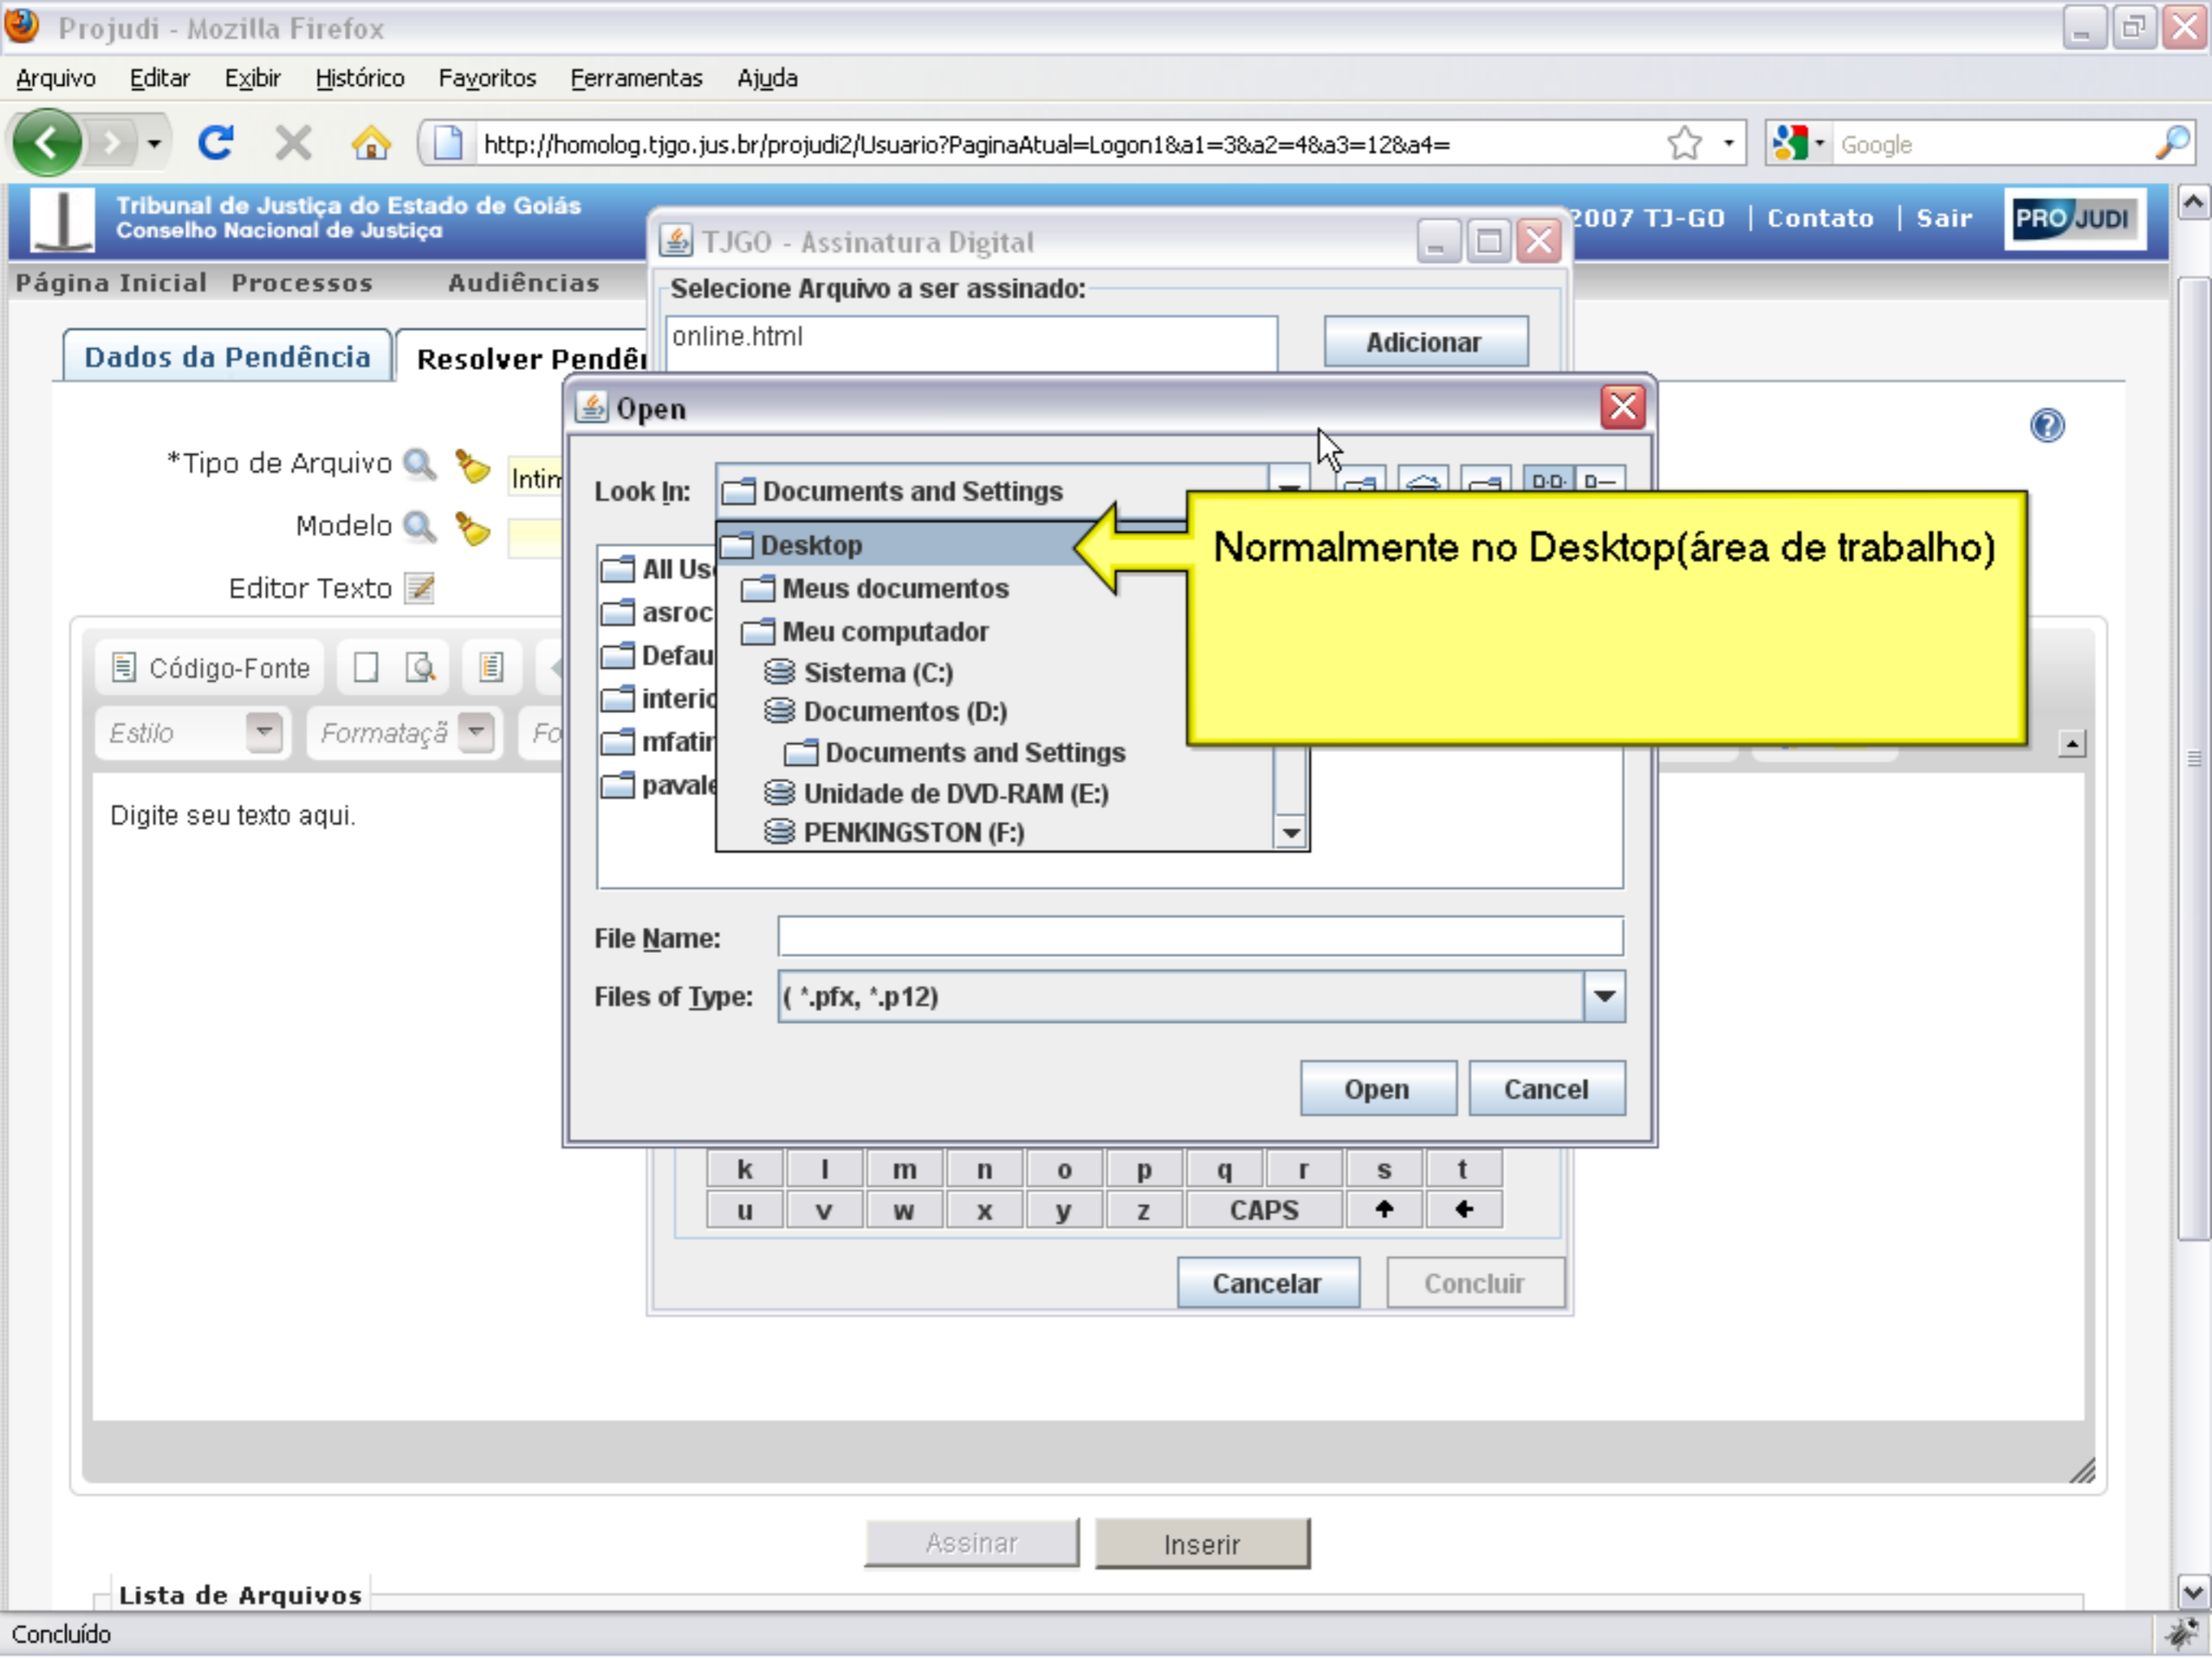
Projudi - Mozilla Firefox

Arquivo Editar Exibir Histórico Favoritos Ferramentas Ajuda

http://homolog.tjgo.jus.br/projudi2/Usuario?PaginaAtual=Logon1&a1=3&a2=4&a3=12&a4=

Google

Tribunal de Justiça do Estado de Goiás
Conselho Nacional de Justiça

2007 TJ-GO | Contato | Sair

PRO JUDI

Página Inicial Processos Audiências

Dados da Pendência Resolver Pendê

*Tipo de Arquivo Intim

Modelo

Editor Texto

Código-Fonte

Estilo Formataçã Fo

Digite seu texto aqui.

TJGO - Assinatura Digital

Selecione Arquivo a ser assinado:

online.html

Adicionar

Open

Look In: Documents and Settings

All Us
asroc
Defau
interio
mfatir
pavale

Desktop
Meus documentos
Meu computador
Sistema (C:)
Documentos (D:)
Documents and Settings
Unidade de DVD-RAM (E:)
PENKINGSTON (F:)

Normalmente no Desktop(área de trabalho)

File Name:

Files of Type: ( *.pfx, *.p12)

Open Cancel

| k | l | m | n | o | p | q | r | s | t |
|---|---|---|---|---|---|---|---|---|---|
| u | v | w | x | y | z | CAPS | | ↑ | ← |

Cancelar Concluir

Assinar Inserir

Lista de Arquivos

Concluído